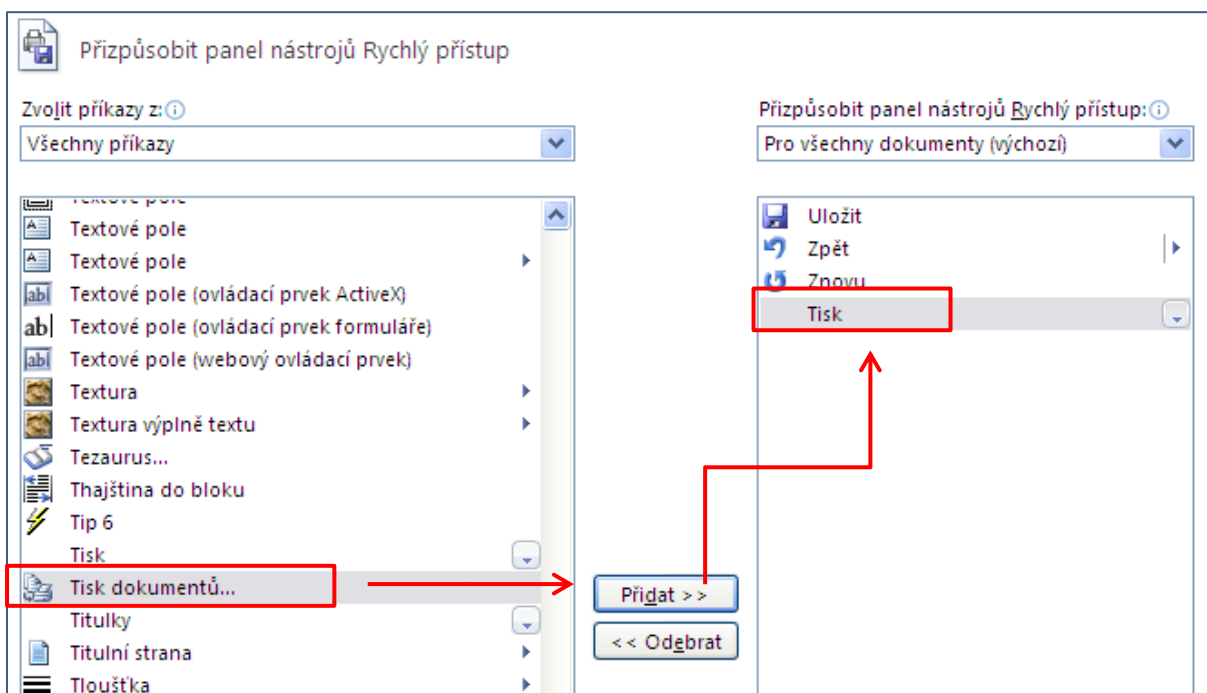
Přizpůsobit panel nástrojů Rychlý přístup

Zvolit příkazy z:
Všechny příkazy

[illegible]
Textové pole
Textové pole
Textové pole (ovládací prvek ActiveX)
Textové pole (ovládací prvek formuláře)
Textové pole (webový ovládací prvek)
Textura
Textura výplně textu
Tezaurus...
Thajština do bloku
Tip 6
Tisk
Tisk dokumentů...
Titulky
Titulní strana
Tloušťka

Přidat >>
<< Odebrat

Přizpůsobit panel nástrojů Rychlý přístup:
Pro všechny dokumenty (výchozí)

Uložit
Zpět
Znovu
Tisk